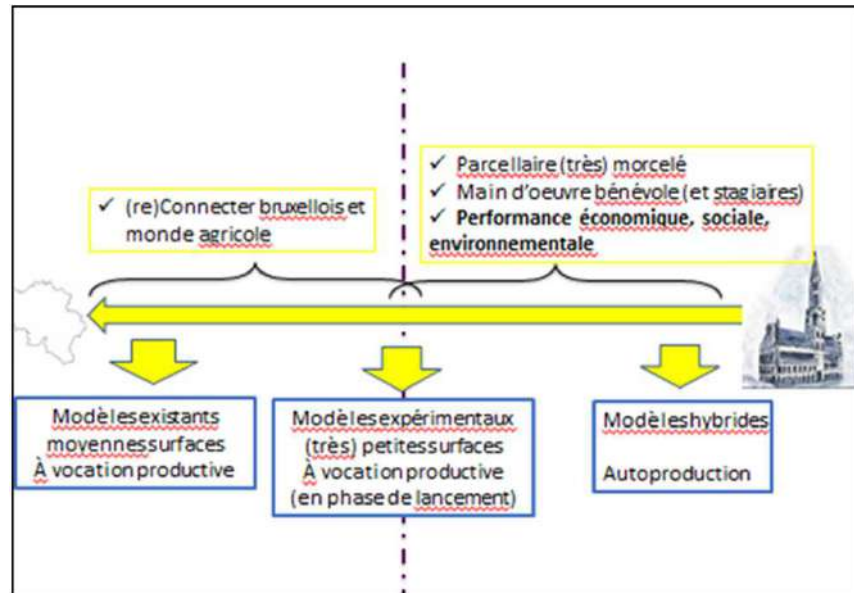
✓ (re)Connecter bruxellois et monde agricole

✓ Parcellaire (très) morcelé
✓ Main d'oeuvre bénévole (et stagiaires)
✓ Performance économique, sociale, environnementale

Modèles existants moyennes surfaces À vocation productive

Modèles expérimentaux (très) petites surfaces À vocation productive (en phase de lancement)

Modèles hybrides

Autoproduction